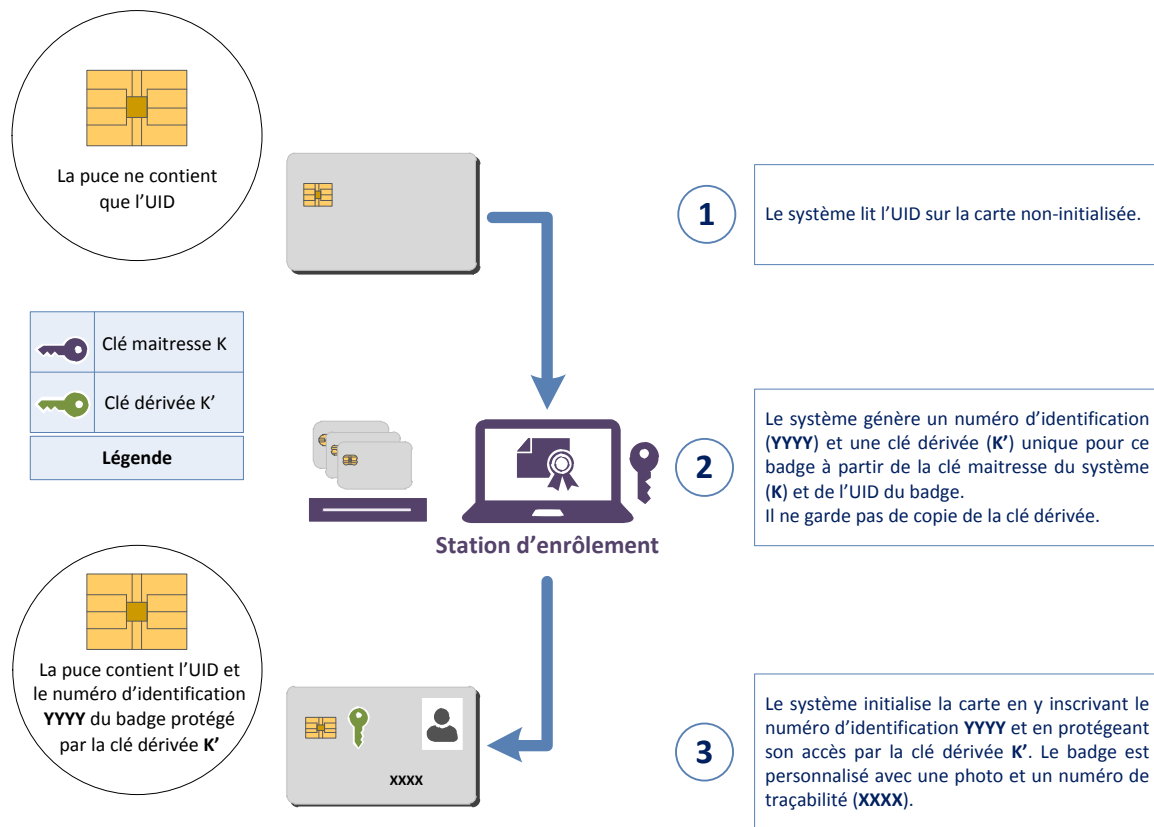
La puce ne contient que l'UID

1

Le système lit l'UID sur la carte non-initialisée.

| | Clé maitresse K |
|---|---|
| | Clé dérivée K' |

**Légende**

2

Le système génère un numéro d'identification (**YYYY**) et une clé dérivée (**K'**) unique pour ce badge à partir de la clé maitresse du système (**K**) et de l'UID du badge.
Il ne garde pas de copie de la clé dérivée.

**Station d'enrôlement**

La puce contient l'UID et le numéro d'identification **YYYY** du badge protégé par la clé dérivée **K'**

XXXX

3

Le système initialise la carte en y inscrivant le numéro d'identification **YYYY** et en protégeant son accès par la clé dérivée **K'**. Le badge est personnalisé avec une photo et un numéro de traçabilité (**XXXX**).